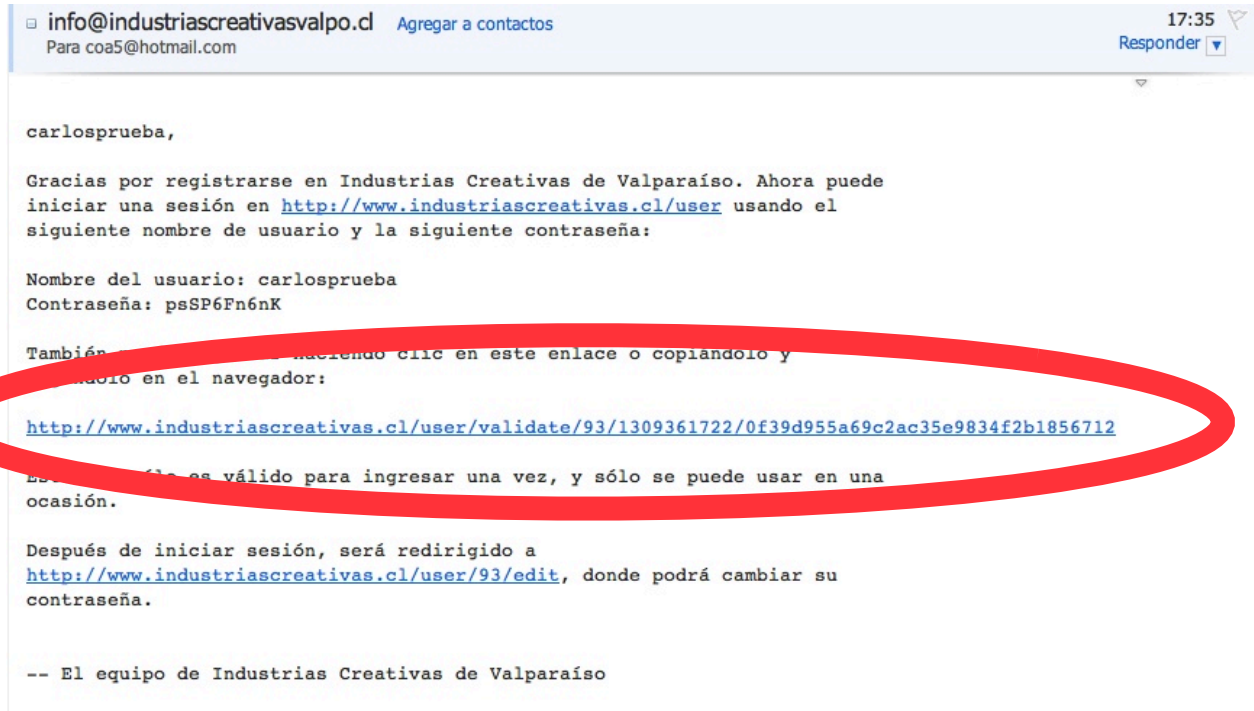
info@industriascreativasvalpo.cl Agregar a contactos
Para coa5@hotmail.com

17:35
Responder ▾

carlosprueba,

Gracias por registrarse en Industrias Creativas de Valparaíso. Ahora puede iniciar una sesión en http://www.industriascreativas.cl/user usando el siguiente nombre de usuario y la siguiente contraseña:

Nombre del usuario: carlosprueba
Contraseña: psSP6Fn6nK

También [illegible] haciendo clic en este enlace o copiándolo y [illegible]ndolo en el navegador:

http://www.industriascreativas.cl/user/validate/93/1309361722/0f39d955a69c2ac35e9834f2b1856712

Es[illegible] sólo es válido para ingresar una vez, y sólo se puede usar en una ocasión.

Después de iniciar sesión, será redirigido a http://www.industriascreativas.cl/user/93/edit, donde podrá cambiar su contraseña.

-- El equipo de Industrias Creativas de Valparaíso